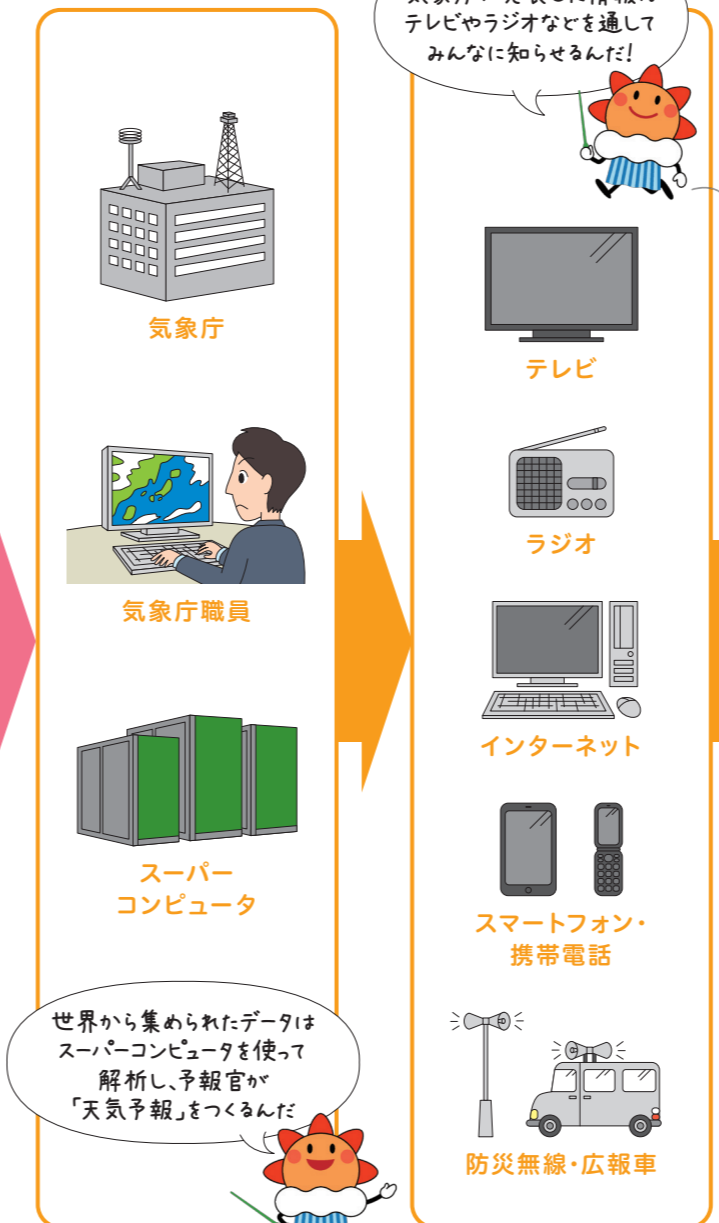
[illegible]
テレビやラジオなどを通して
みんなに知らせるんだ!

気象庁

気象庁職員

スーパー
コンピュータ

世界から集められたデータは
スーパーコンピュータを使って
解析し、予報官が
「天気予報」をつくるんだ

テレビ

ラジオ

インターネット

スマートフォン・
携帯電話

防災無線・広報車